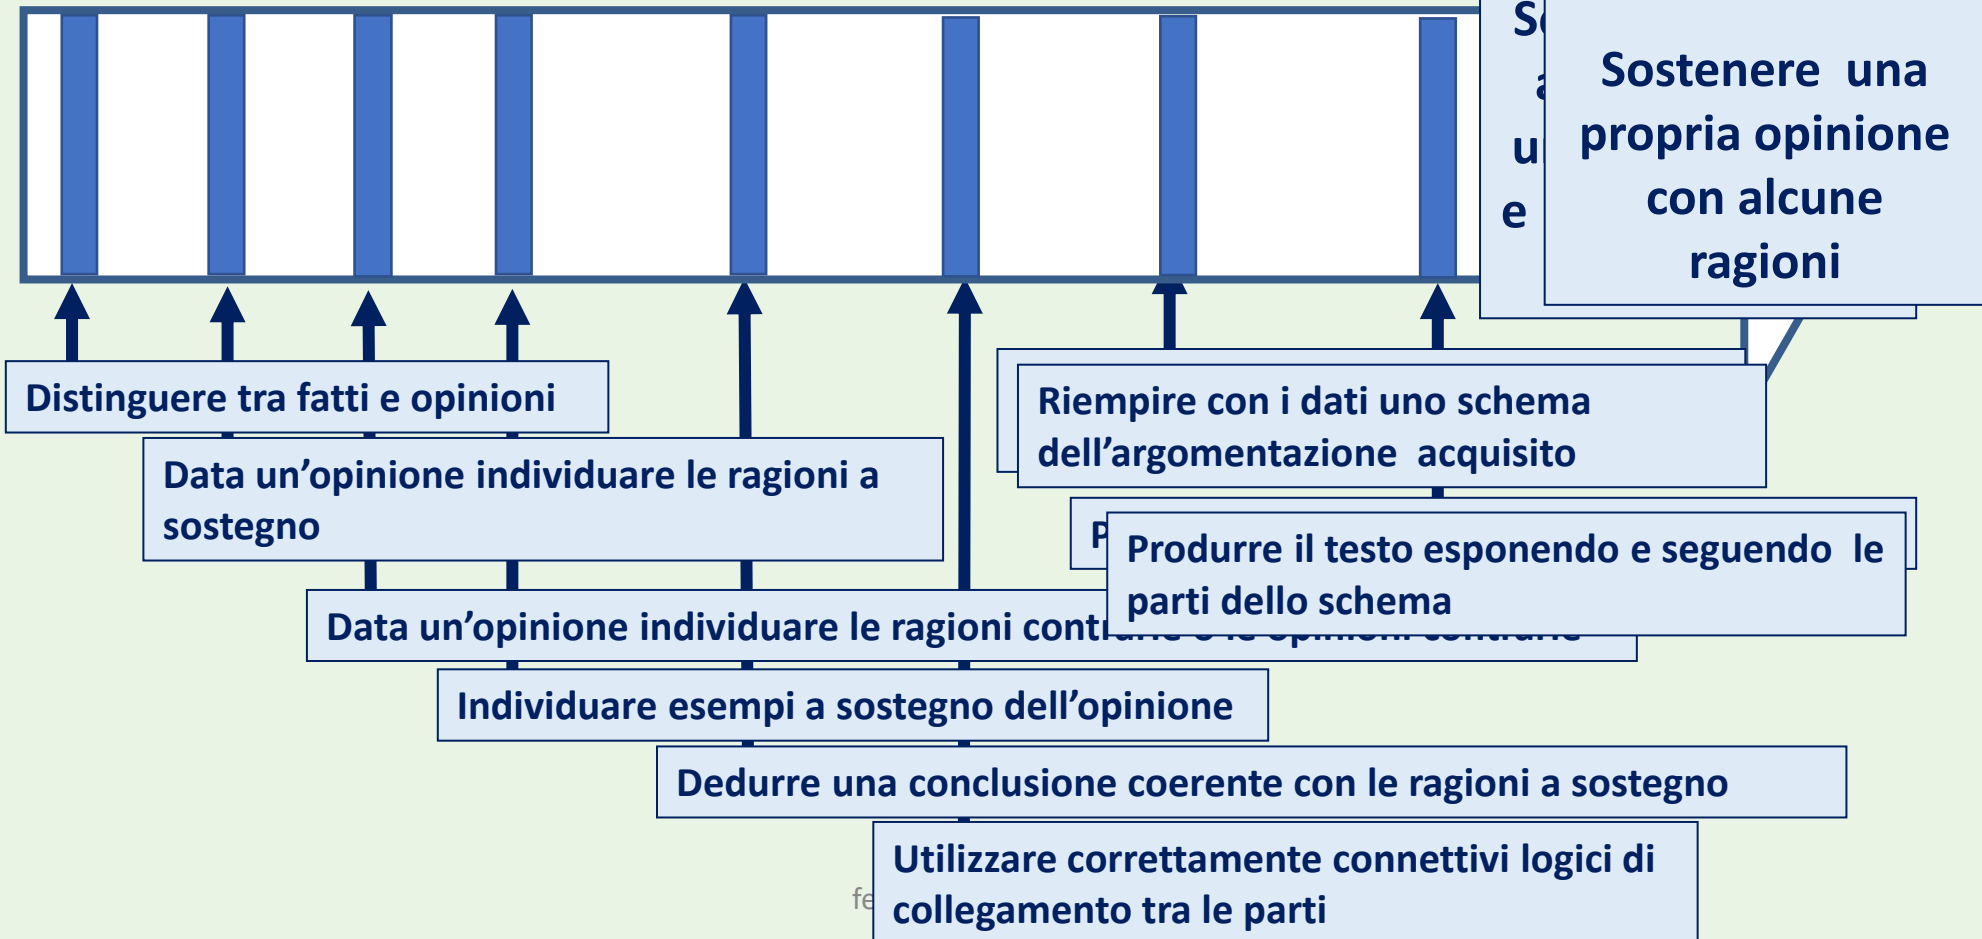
S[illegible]
a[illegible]
u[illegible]
e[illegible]

Sostenere una propria opinione con alcune ragioni

Distinguere tra fatti e opinioni

Data un'opinione individuare le ragioni a sostegno

Riempire con i dati uno schema dell'argomentazione acquisito

P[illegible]

Produrre il testo esponendo e seguendo le parti dello schema

Data un'opinione individuare le ragioni cont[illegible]

Individuare esempi a sostegno dell'opinione

Dedurre una conclusione coerente con le ragioni a sostegno

fe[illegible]

Utilizzare correttamente connettivi logici di collegamento tra le parti